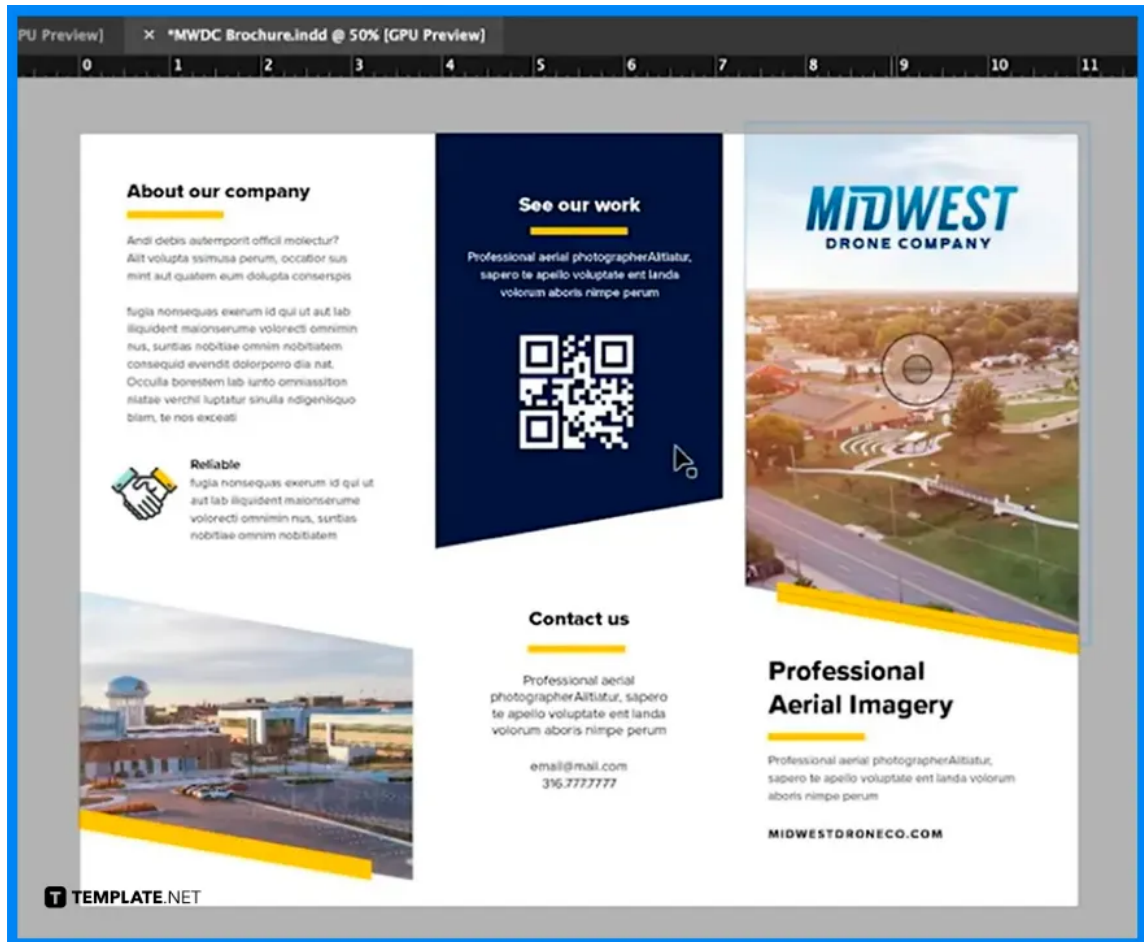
PU Preview]

× *MWDC Brochure.indd @ 50% [GPU Preview]

0 1 2 3 4 5 6 7 8 9 10 11

About our company

Andi debis autemporit officil molectur? Alit volupta ssimusa perum, occatior sus mint aut quatem eum dolupta conserspis

fugia nonsequas exerum id qui ut aut lab iliquident maionserume volorecti omnimin nus, suntias nobitiae omnim nobitiatem consequid evendit dolorporro dia nat. Occulla borestem lab iunto omniassition niatae verchil luptatur sinulla ndigenisquo blam, te nos exceati

Reliable
fugia nonsequas exerum id qui ut aut lab iliquident maionserume volorecti omnimin nus, suntias nobitiae omnim nobitiatem

See our work

Professional aerial photographerAlitiatur, sapero te apello voluptate ent landa volorum aboris nimpe perum

Contact us

Professional aerial photographerAlitiatur, sapero te apello voluptate ent landa volorum aboris nimpe perum

email@mail.com
316.7777777

MIDWEST
DRONE COMPANY

Professional Aerial Imagery

Professional aerial photographerAlitiatur, sapero te apello voluptate ent landa volorum aboris nimpe perum

MIDWESTDRONECO.COM

TEMPLATE.NET